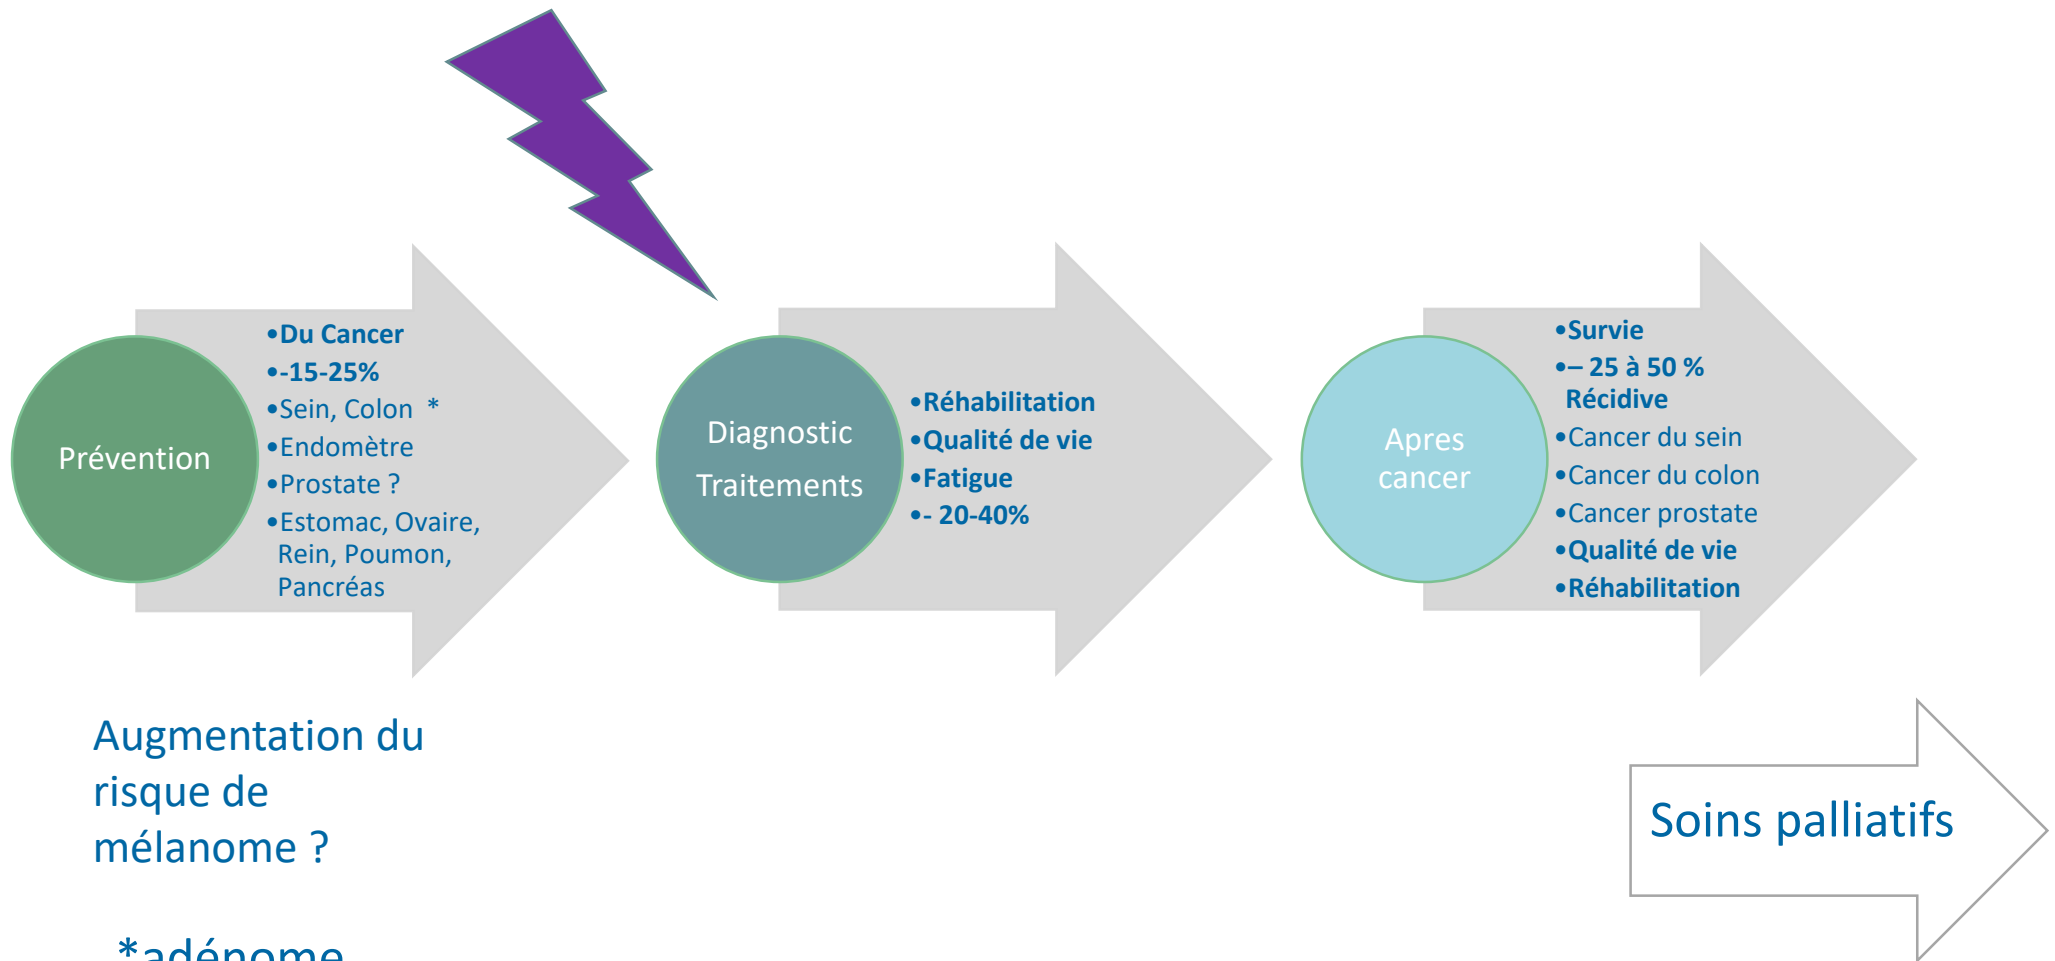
Prévention

•Du Cancer
•-15-25%
•Sein, Colon *
•Endomètre
•Prostate ?
•Estomac, Ovaire, Rein, Poumon, Pancréas

Diagnostic
Traitements

•Réhabilitation
•Qualité de vie
•Fatigue
•- 20-40%

Apres cancer

•Survie
•– 25 à 50 % Récidive
•Cancer du sein
•Cancer du colon
•Cancer prostate
•Qualité de vie
•Réhabilitation

Augmentation du risque de mélanome ?

*adénome

Soins palliatifs